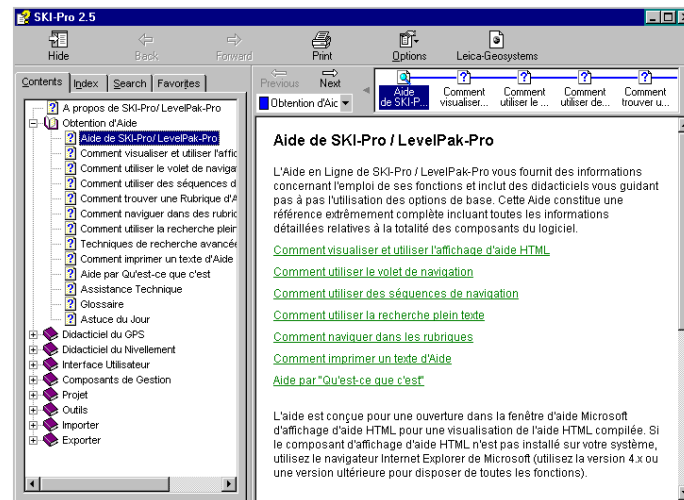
SKI-Pro 2.5

Hide Back Forward Print Options Leica-Geosystems

Contents Index Search Favorites

A propos de SKI-Pro/ LevelPak-Pro
Obtention d'Aide
Aide de SKI-Pro/ LevelPak-Pro
Comment visualiser et utiliser l'affic
Comment utiliser le volet de naviga
Comment utiliser des séquences d
Comment trouver une Rubrique d'A
Comment naviguer dans des rubric
Comment utiliser la recherche plein
Techniques de recherche avancée
Comment imprimer un texte d'Aide
Aide par Qu'est-ce que c'est
Assistance Technique
Glossaire
Astuce du Jour
Didacticiel du GPS
Didacticiel du Nivellement
Interface Utilisateur
Composants de Gestion
Projet
Outils
Importer
Exporter

Previous Next
Obtention d'Aic

Aide de SKI-Pro... Comment visualiser... Comment utiliser le ... Comment utiliser de... Comment trouver u...

Aide de SKI-Pro / LevelPak-Pro

L'Aide en Ligne de SKI-Pro / LevelPak-Pro vous fournit des informations concernant l'emploi de ses fonctions et inclut des didacticiels vous guidant pas à pas l'utilisation des options de base. Cette Aide constitue une référence extrêmement complète incluant toutes les informations détaillées relatives à la totalité des composants du logiciel.

Comment visualiser et utiliser l'affichage d'aide HTML

Comment utiliser le volet de navigation

Comment utiliser des séquences de navigation

Comment utiliser la recherche plein texte

Comment naviguer dans les rubriques

Comment imprimer un texte d'Aide

Aide par "Qu'est-ce que c'est"

L'aide est conçue pour une ouverture dans la fenêtre d'aide Microsoft d'affichage d'aide HTML pour une visualisation de l'aide HTML compilée. Si le composant d'affichage d'aide HTML n'est pas installé sur votre système, utilisez le navigateur Internet Explorer de Microsoft (utilisez la version 4.x ou une version ultérieure pour disposer de toutes les fonctions).